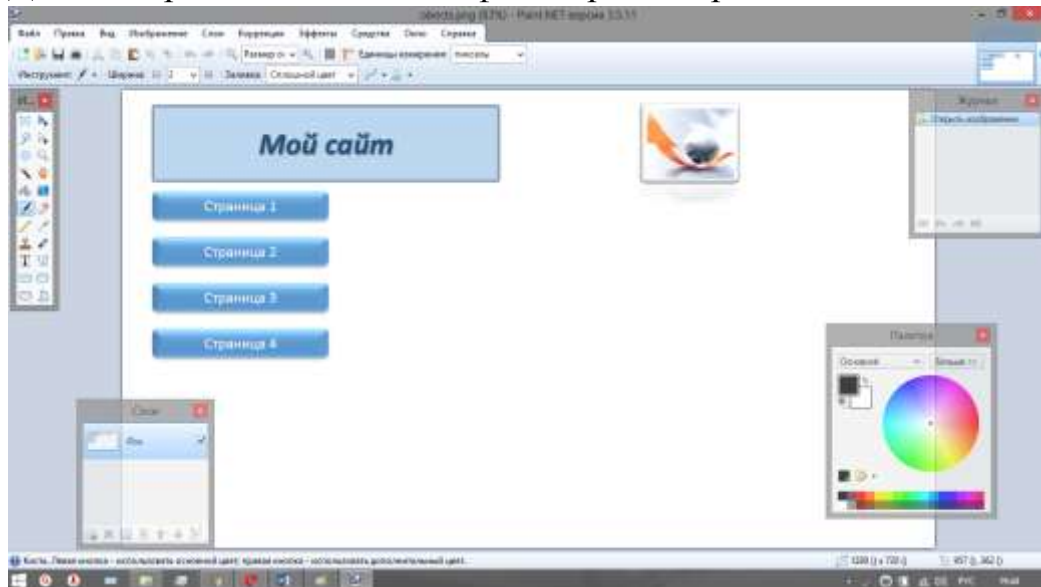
objects.png (63%) - Paint.NET версия 3.5.11

Файл Правка Вид Изображение Слои Коррекция Эффекты Средства Окно Справка

Размер по Единицы измерения пикселы

Инструмент: Ширина: 2 Заливка: Сплошной цвет

Мой сайт

Страница 1

Страница 2

Страница 3

Страница 4

Журнал

Открыть изображение

Слои

Фон

Палитра

Основной

Больше >>

Кисть. Левая кнопка - использовать основной цвет, правая кнопка - использовать дополнительный цвет.

1280 x 720

857, 362

РУС